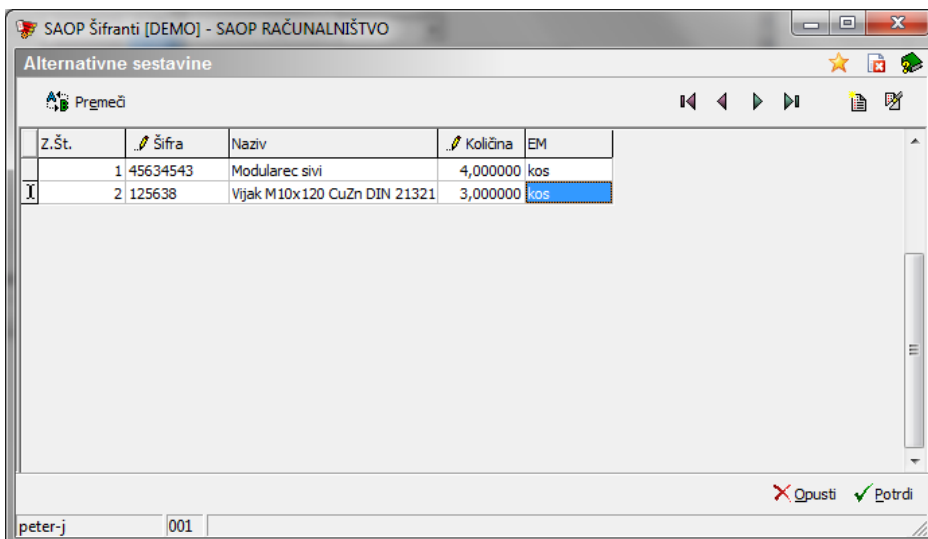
SAOP Šifranti [DEMO] - SAOP RAČUNALNIŠTVO

Alternativne sestavine

Premeči

| Z.Št. | Šifra | Naziv | Količina | EM |
|---|---|---|---|---|
| 1 | 45634543 | Modularec sivi | 4,000000 | kos |
| 2 | 125638 | Vijak M10x120 CuZn DIN 21321 | 3,000000 | kos |

Opusti  Potrdi

peter-j  001